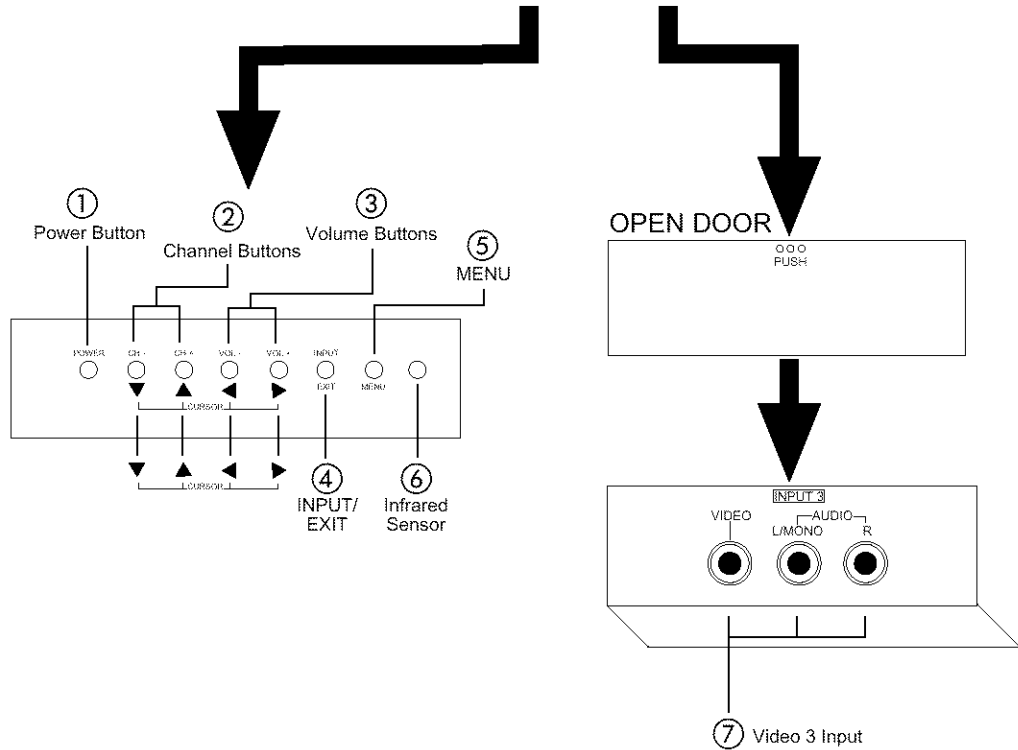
① Power Button

② Channel Buttons

③ Volume Buttons

⑤ MENU

POWER CH - CH + VOL - VOL + INPUT EXIT MENU

CURSOR

CURSOR

④ INPUT/ EXIT

⑥ Infrared Sensor

OPEN DOOR

PUSH

INPUT 3

VIDEO AUDIO L/MONO R

⑦ Video 3 Input